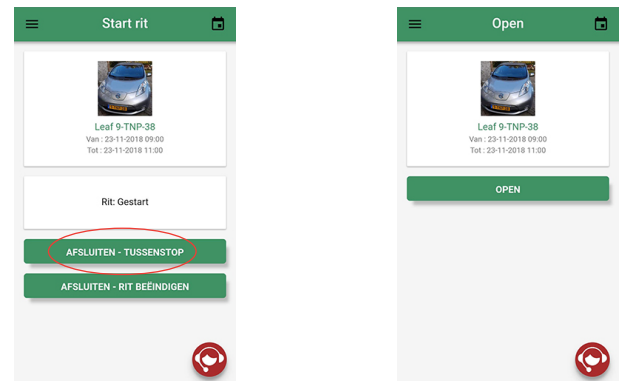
Start rit

Leaf 9-TNP-38
Van : 23-11-2018 09:00
Tot : 23-11-2018 11:00

Rit: Gestart

AFSLUITEN - TUSSENSTOP

AFSLUITEN - RIT BEËINDIGEN

Open

Leaf 9-TNP-38
Van : 23-11-2018 09:00
Tot : 23-11-2018 11:00

OPEN